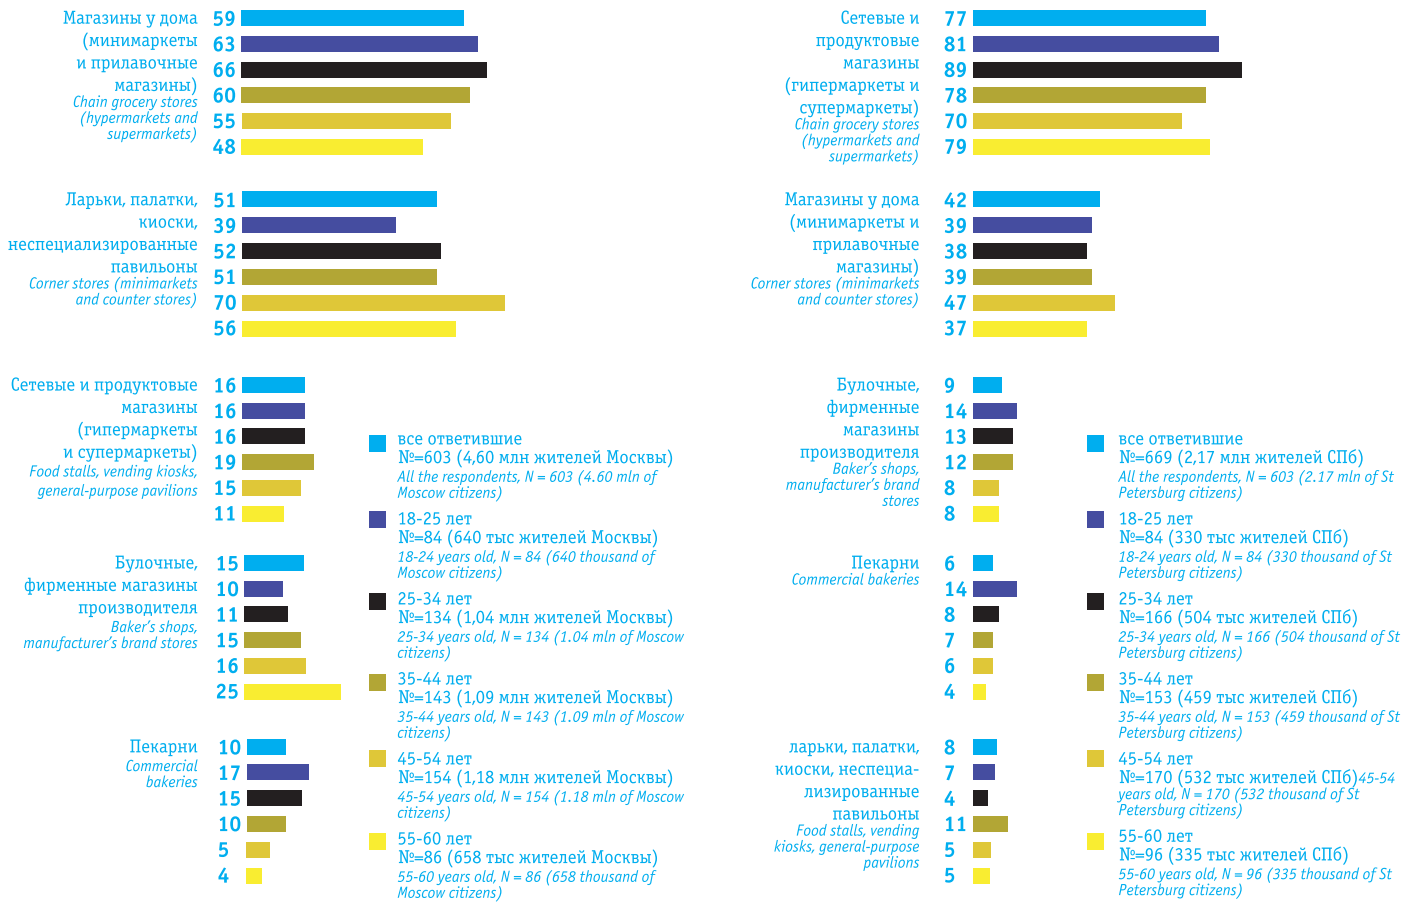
Магазины у дома (минимаркеты и прилавочные магазины)
Chain grocery stores (hypermarkets and supermarkets)
59
63
66
60
55
48

Ларьки, палатки, киоски, неспециализированные павильоны
Corner stores (minimarkets and counter stores)
51
39
52
51
70
56

Сетевые и продуктовые магазины (гипермаркеты и супермаркеты)
Food stalls, vending kiosks, general-purpose pavilions
16
16
16
19
15
11

Булочные, фирменные магазины производителя
Baker's shops, manufacturer's brand stores
15
10
11
15
16
25

Пекарни
Commercial bakeries
10
17
15
10
5
4

все ответившие
№=603 (4,60 млн жителей Москвы)
All the respondents, N = 603 (4.60 mln of Moscow citizens)

18-25 лет
№=84 (640 тыс жителей Москвы)
18-24 years old, N = 84 (640 thousand of Moscow citizens)

25-34 лет
№=134 (1,04 млн жителей Москвы)
25-34 years old, N = 134 (1.04 mln of Moscow citizens)

35-44 лет
№=143 (1,09 млн жителей Москвы)
35-44 years old, N = 143 (1.09 mln of Moscow citizens)

45-54 лет
№=154 (1,18 млн жителей Москвы)
45-54 years old, N = 154 (1.18 mln of Moscow citizens)

55-60 лет
№=86 (658 тыс жителей Москвы)
55-60 years old, N = 86 (658 thousand of Moscow citizens)

Сетевые и продуктовые магазины (гипермаркеты и супермаркеты)
Chain grocery stores (hypermarkets and supermarkets)
77
81
89
78
70
79

Магазины у дома (минимаркеты и прилавочные магазины)
Corner stores (minimarkets and counter stores)
42
39
38
39
47
37

Булочные, фирменные магазины производителя
Baker's shops, manufacturer's brand stores
9
14
13
12
8
8

Пекарни
Commercial bakeries
6
14
8
7
6
4

ларьки, палатки, киоски, неспециализированные павильоны
Food stalls, vending kiosks, general-purpose pavilions
8
7
4
11
5
5

все ответившие
№=669 (2,17 млн жителей СПб)
All the respondents, N = 603 (2.17 mln of St Petersburg citizens)

18-25 лет
№=84 (330 тыс жителей СПб)
18-24 years old, N = 84 (330 thousand of St Petersburg citizens)

25-34 лет
№=166 (504 тыс жителей СПб)
25-34 years old, N = 166 (504 thousand of St Petersburg citizens)

35-44 лет
№=153 (459 тыс жителей СПб)
35-44 years old, N = 153 (459 thousand of St Petersburg citizens)

45-54 лет
№=170 (532 тыс жителей СПб)45-54 years old, N = 170 (532 thousand of St Petersburg citizens)

55-60 лет
№=96 (335 тыс жителей СПб)
55-60 years old, N = 96 (335 thousand of St Petersburg citizens)